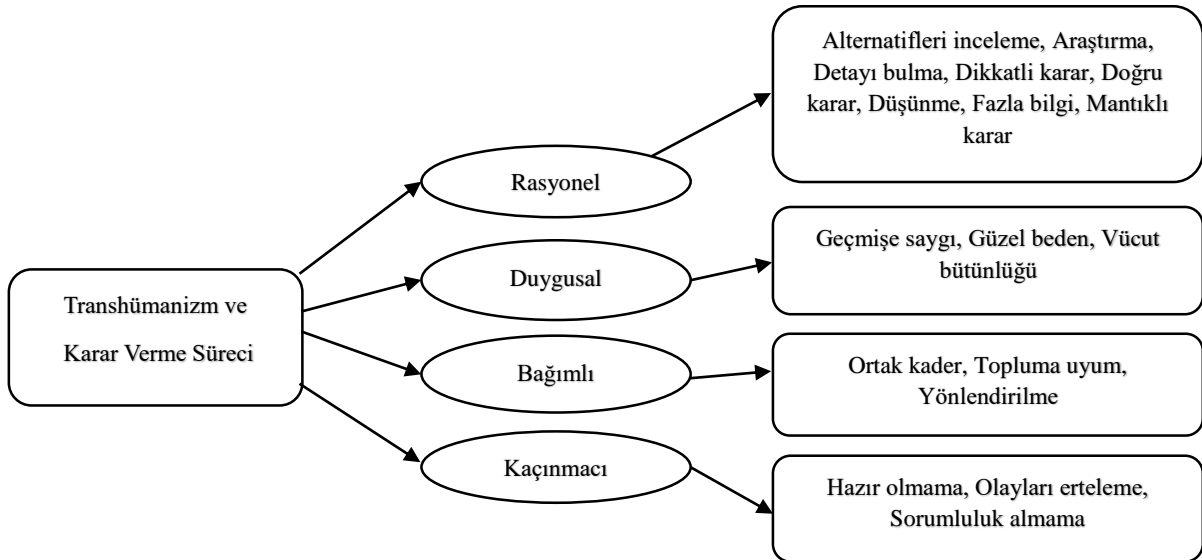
Transhümanizm ve Karar Verme Süreci

Rasyonel

Alternatifleri inceleme, Araştırma, Detayı bulma, Dikkatli karar, Doğru karar, Düşünme, Fazla bilgi, Mantıklı karar

Duygusal

Geçmişe saygı, Güzel beden, Vücut bütünlüğü

Bağımlı

Ortak kader, Topluma uyum, Yönlendirilme

Kaçınmacı

Hazır olmama, Olayları erteleme, Sorumluluk almama